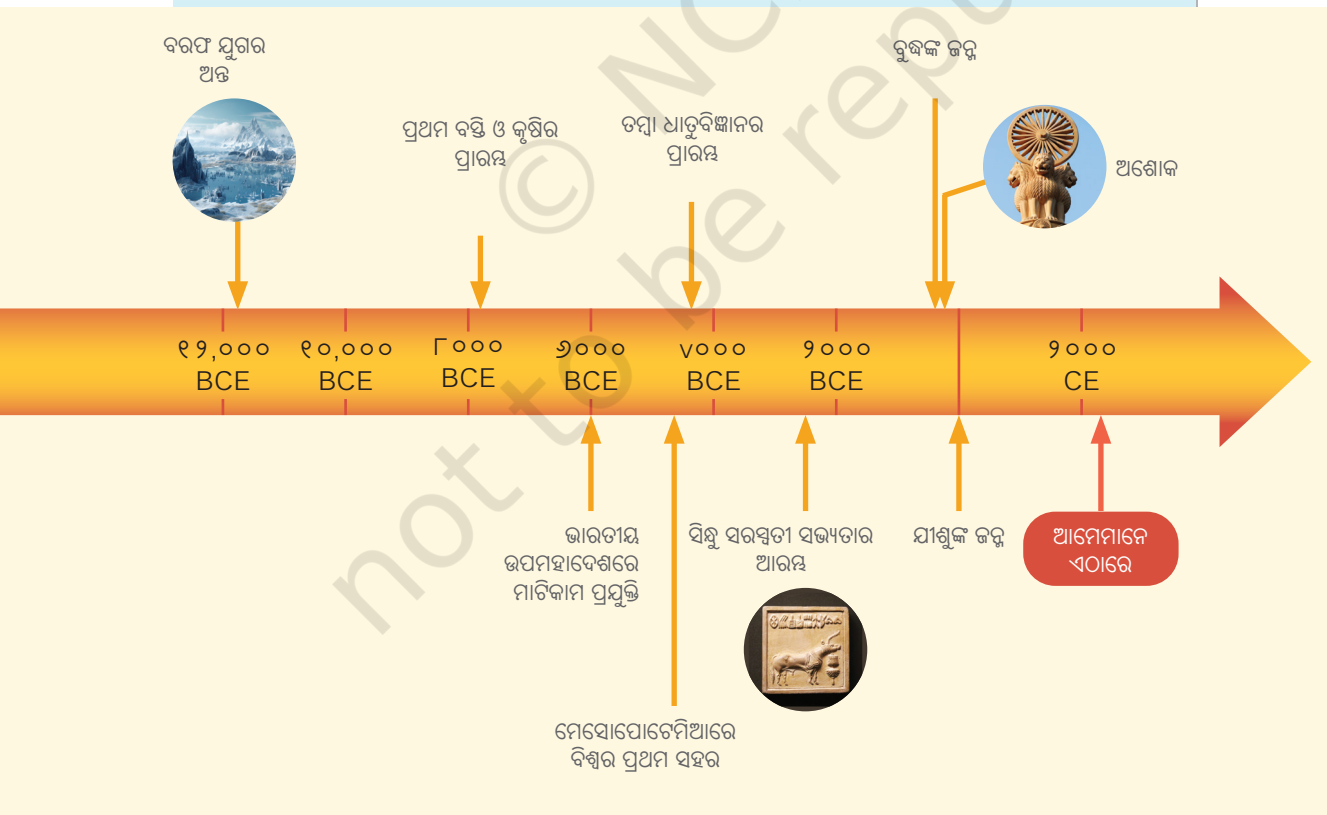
ବରଫ ଯୁଗର ଅନ୍ତ

ପ୍ରଥମ ବସ୍ତି ଓ କୃଷିର ପ୍ରାରମ୍ଭ

ତମ୍ବା ଧାତୁବିଜ୍ଞାନର ପ୍ରାରମ୍ଭ

ବୁଦ୍ଧଙ୍କ ଜନ୍ମ

ଅଶୋକ

୧୨,୦୦୦ BCE

୧୦,୦୦୦ BCE

୮୦୦୦ BCE

୬୦୦୦ BCE

୪୦୦୦ BCE

୨୦୦୦ BCE

୨୦୦୦ CE

ଭାରତୀୟ ଉପମହାଦେଶରେ ମାଟିକାମ ପ୍ରଯୁକ୍ତି

ସିନ୍ଧୁ ସରସ୍ୱତୀ ସଭ୍ୟତାର ଆରମ୍ଭ

ଯୀଶୁଙ୍କ ଜନ୍ମ

ଆମେମାନେ ଏଠାରେ

ମେସୋପୋଟେମିଆରେ ବିଶ୍ୱର ପ୍ରଥମ ସହର

© NCERT not to be republished